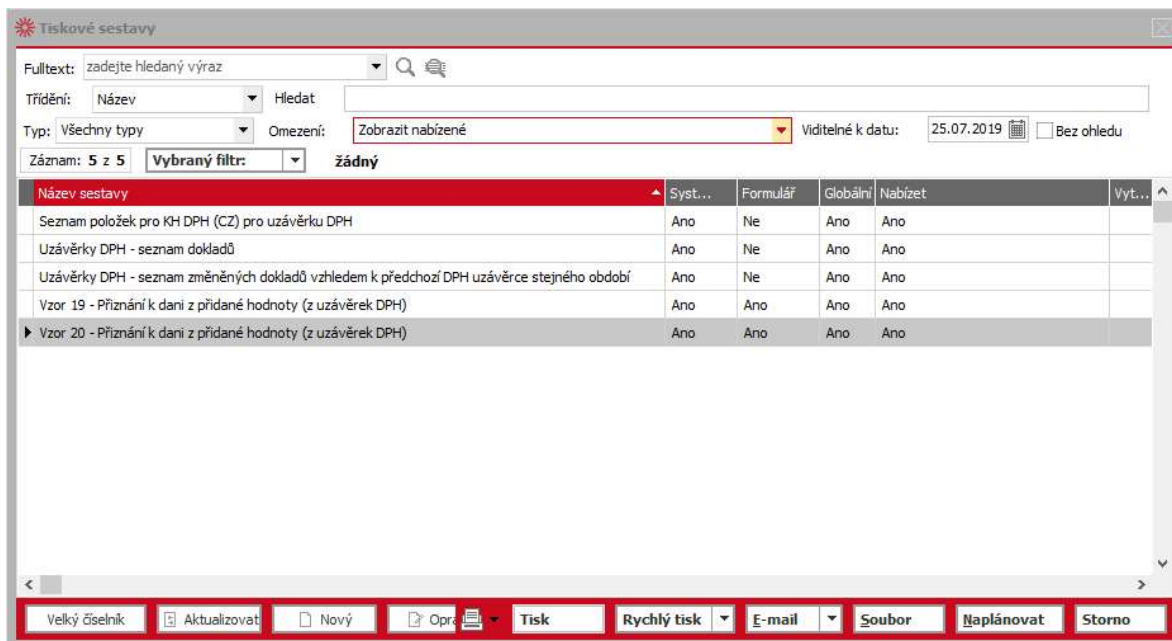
Tiskové sestavy

Fulltext: zadejte hledaný výraz

Třídění: Název Hledat

Typ: Všechny typy Omezení: Zobrazit nabízené Viditelné k datu: 25.07.2019 Bez ohledu

Záznam: 5 z 5 Vybraný filtr: žádný

| Název sestavy | Syst... | Formulář | Globální | Nabízet | Vyt... |
|---|---|---|---|---|---|
| Seznam položek pro KH DPH (CZ) pro uzávěrku DPH | Ano | Ne | Ano | Ano | |
| Uzávěrky DPH - seznam dokladů | Ano | Ne | Ano | Ano | |
| Uzávěrky DPH - seznam změněných dokladů vzhledem k předchozí DPH uzávěrce stejného období | Ano | Ne | Ano | Ano | |
| Vzor 19 - Přiznání k dani z přidané hodnoty (z uzávěrek DPH) | Ano | Ano | Ano | Ano | |
| Vzor 20 - Přiznání k dani z přidané hodnoty (z uzávěrek DPH) | Ano | Ano | Ano | Ano | |

Velký číselník Aktualizovat Nový Opra Tisk Rychlý tisk E-mail Soubor Naplánovat Storno